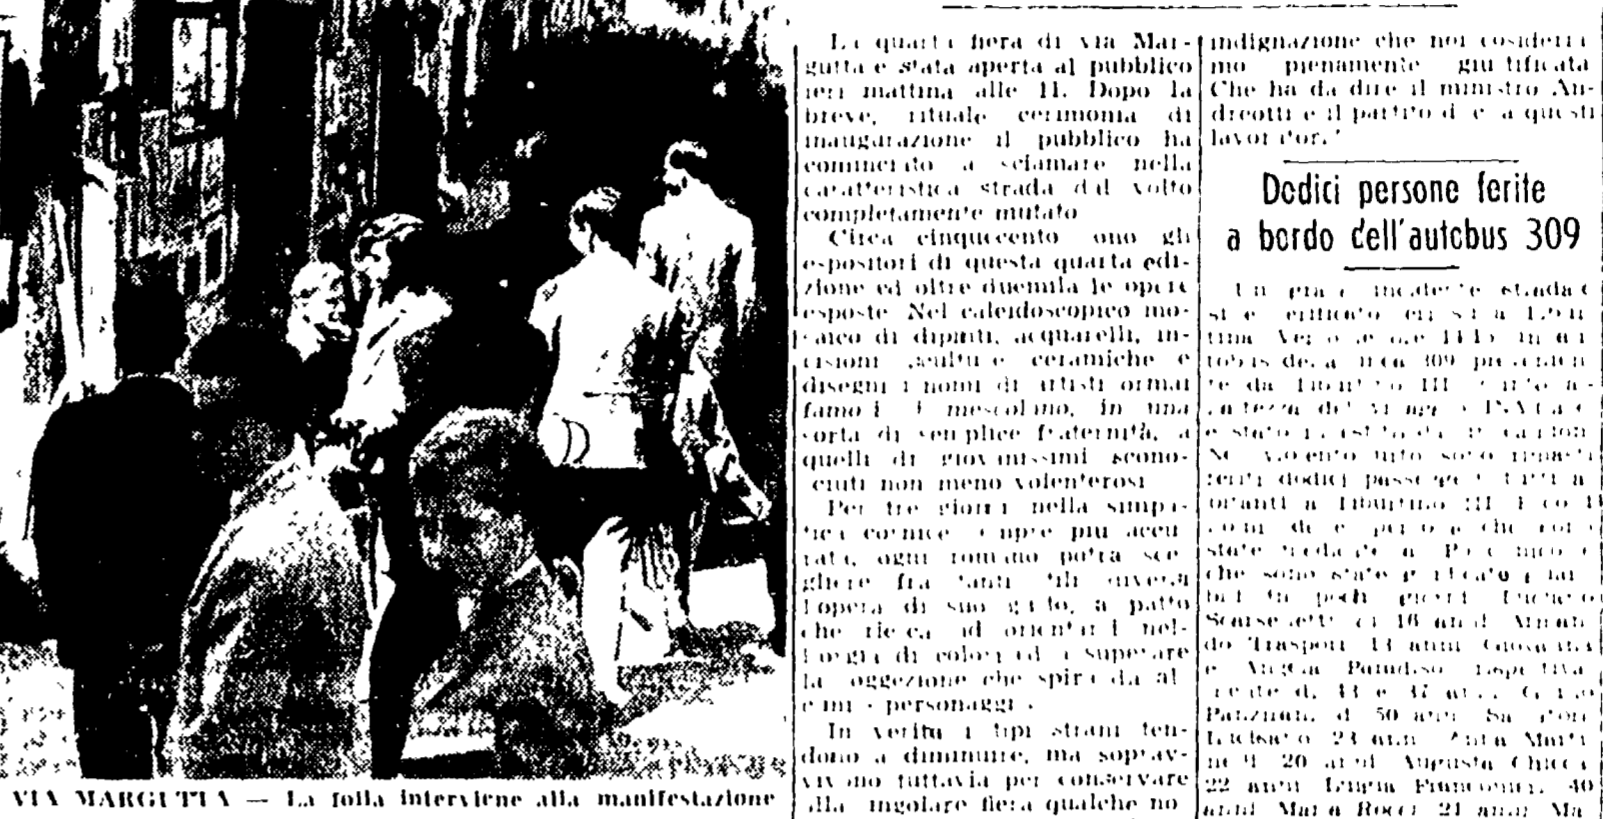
VIA MARGUTTA — La folla interviene alla manifestazione

La quarta fiera di via Margutta è stata aperta al pubblico ieri mattina alle 11. Dopo la breve, rituale cerimonia di inaugurazione il pubblico ha cominciato a sciamare nella caratteristica strada dal volto completamente mutato.

Circa cinquecento sono gli espositori di questa quarta edizione ed oltre duemila le opere esposte. Nel caleidoscopico mosaico di dipinti, acquarelli, incisioni, sculture, ceramiche e disegni i nomi di artisti ormai famosi si mescolano, in una sorta di semplice fraternità, a quelli di giovanissimi sconosciuti non meno volenterosi.

Per tre giorni nella simpatica cornice sempre più accurata, ogni romano potrà scegliere fra tanti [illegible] l'opera di suo gusto, a patto che riesca ad orientarsi nell'orgia di colori ed a superare la soggezione che spira da alcuni personaggi.

In verità i tipi strani tendono a diminuire, ma sopravvivono tuttavia per conservare alla singolare fiera qualche no

indignazione che noi consideriamo pienamente giustificata. Che ha da dire il ministro Andreotti e il partito di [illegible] a questi lavoratori?

Dodici persone ferite a bordo dell'autobus 309

Un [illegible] incidente stradale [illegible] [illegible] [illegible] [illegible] autobus della linea 309 proveniente da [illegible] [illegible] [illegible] stato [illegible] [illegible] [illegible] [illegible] ferito dodici passeggeri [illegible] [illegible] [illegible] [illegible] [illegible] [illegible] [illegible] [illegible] che sono state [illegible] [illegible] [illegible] pochi giorni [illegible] Scarselletti di 16 anni, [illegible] do Trasporti 13 anni, Giovanna e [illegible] Paradiso, rispettivamente di 43 e 47 anni, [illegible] Panzuoli di 50 anni, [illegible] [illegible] 23 anni, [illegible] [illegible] di 20 anni, Augusta Chicca 22 anni, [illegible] Franconi, 40 anni, Maria Rocci 21 anni, Ma